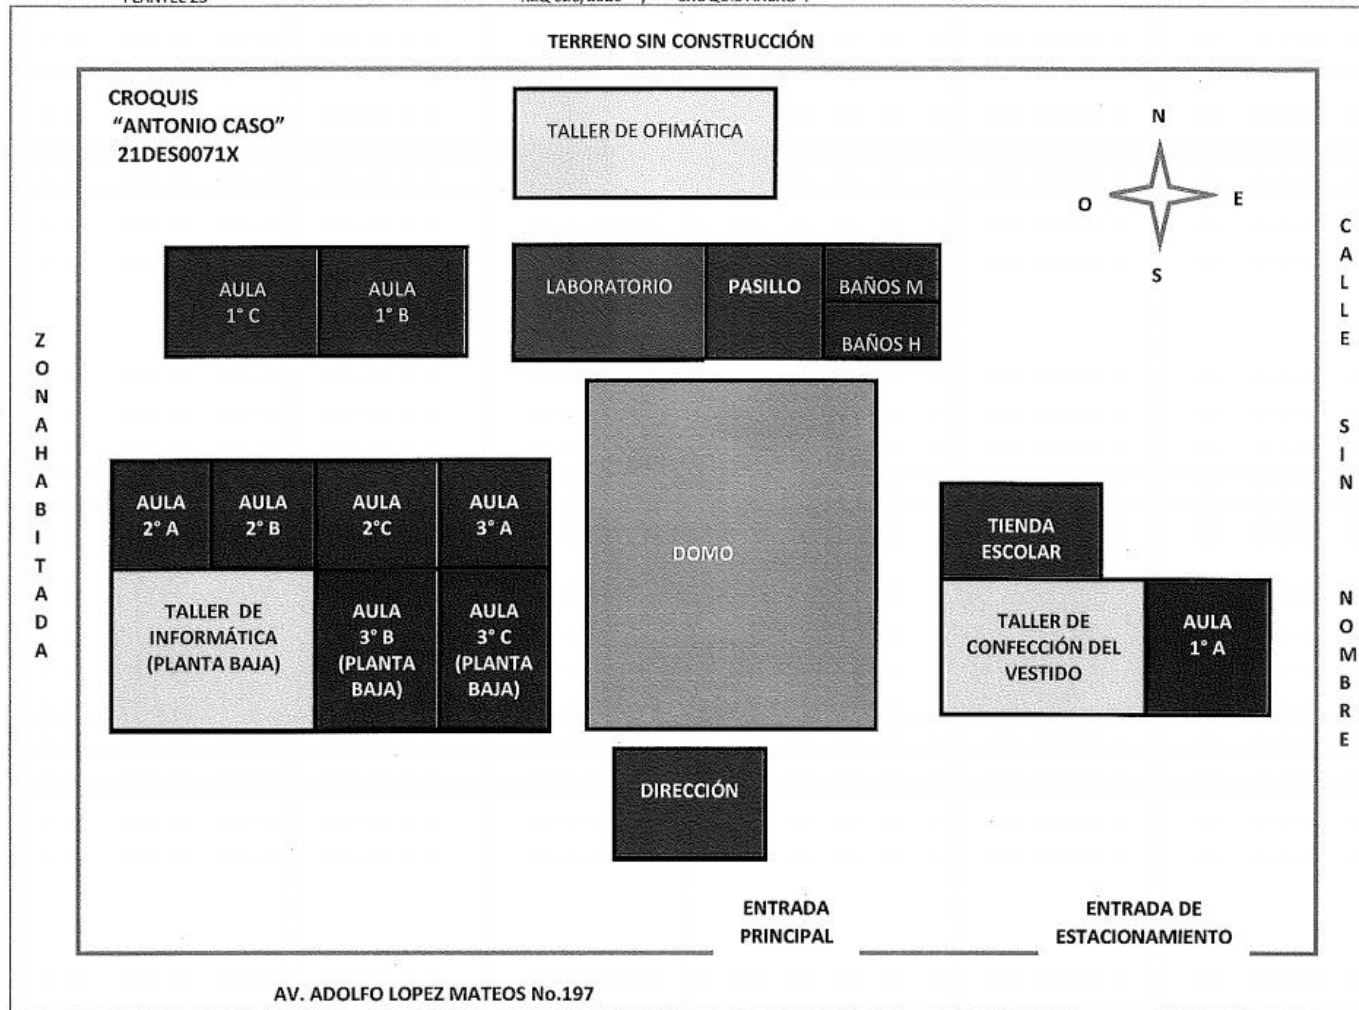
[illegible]

TERRENO SIN CONSTRUCCIÓN

CROQUIS
"ANTONIO CASO"
21DES0071X

TALLER DE OFIMÁTICA

N
O
E
S

C
A
L
L
E

S
I
N

N
O
M
B
R
E

Z
O
N
A
H
A
B
I
T
A
D
A

AULA 1° C

AULA 1° B

LABORATORIO

PASILLO

BAÑOS M

BAÑOS H

AULA 2° A

AULA 2° B

AULA 2°C

AULA 3° A

DOMO

TIENDA ESCOLAR

TALLER DE INFORMÁTICA (PLANTA BAJA)

AULA 3° B (PLANTA BAJA)

AULA 3° C (PLANTA BAJA)

TALLER DE CONFECCIÓN DEL VESTIDO

AULA 1° A

DIRECCIÓN

ENTRADA PRINCIPAL

ENTRADA DE ESTACIONAMIENTO

AV. ADOLFO LOPEZ MATEOS No.197